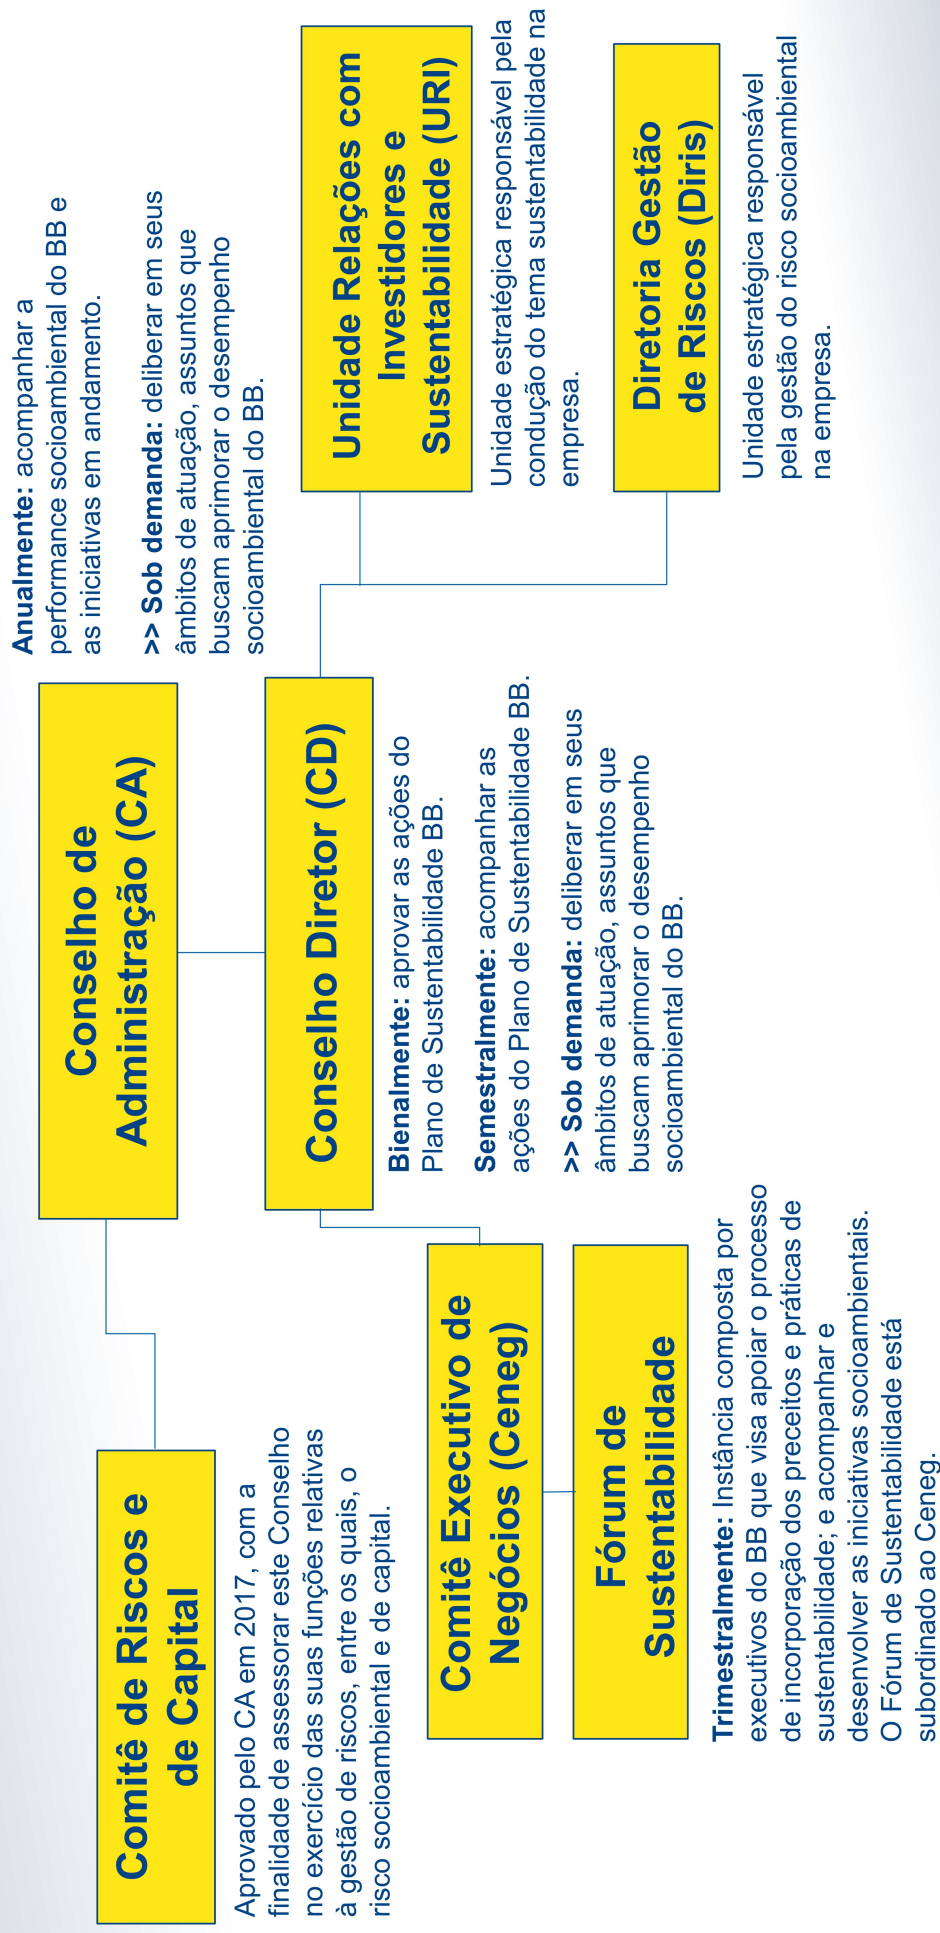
Anualmente: acompanhar a performance socioambiental do BB e as iniciativas em andamento.

>> Sob demanda: deliberar em seus âmbitos de atuação, assuntos que buscam aprimorar o desempenho socioambiental do BB.

Unidade Relações com Investidores e Sustentabilidade (URI)

Unidade estratégica responsável pela condução do tema sustentabilidade na empresa.

Diretoria Gestão de Riscos (Diris)

Unidade estratégica responsável pela gestão do risco socioambiental na empresa.

Conselho de Administração (CA)

Conselho Diretor (CD)

Bienalmente: aprovar as ações do Plano de Sustentabilidade BB.

Semestralmente: acompanhar as ações do Plano de Sustentabilidade BB.

>> Sob demanda: deliberar em seus âmbitos de atuação, assuntos que buscam aprimorar o desempenho socioambiental do BB.

Comitê de Riscos e de Capital

Aprovado pelo CA em 2017, com a finalidade de assessorar este Conselho no exercício das suas funções relativas à gestão de riscos, entre os quais, o risco socioambiental e de capital.

Comitê Executivo de Negócios (Ceneg)

Fórum de Sustentabilidade

Trimestralmente: Instância composta por executivos do BB que visa apoiar o processo de incorporação dos preceitos e práticas de sustentabilidade; e acompanhar e desenvolver as iniciativas socioambientais. O Fórum de Sustentabilidade está subordinado ao Ceneg.